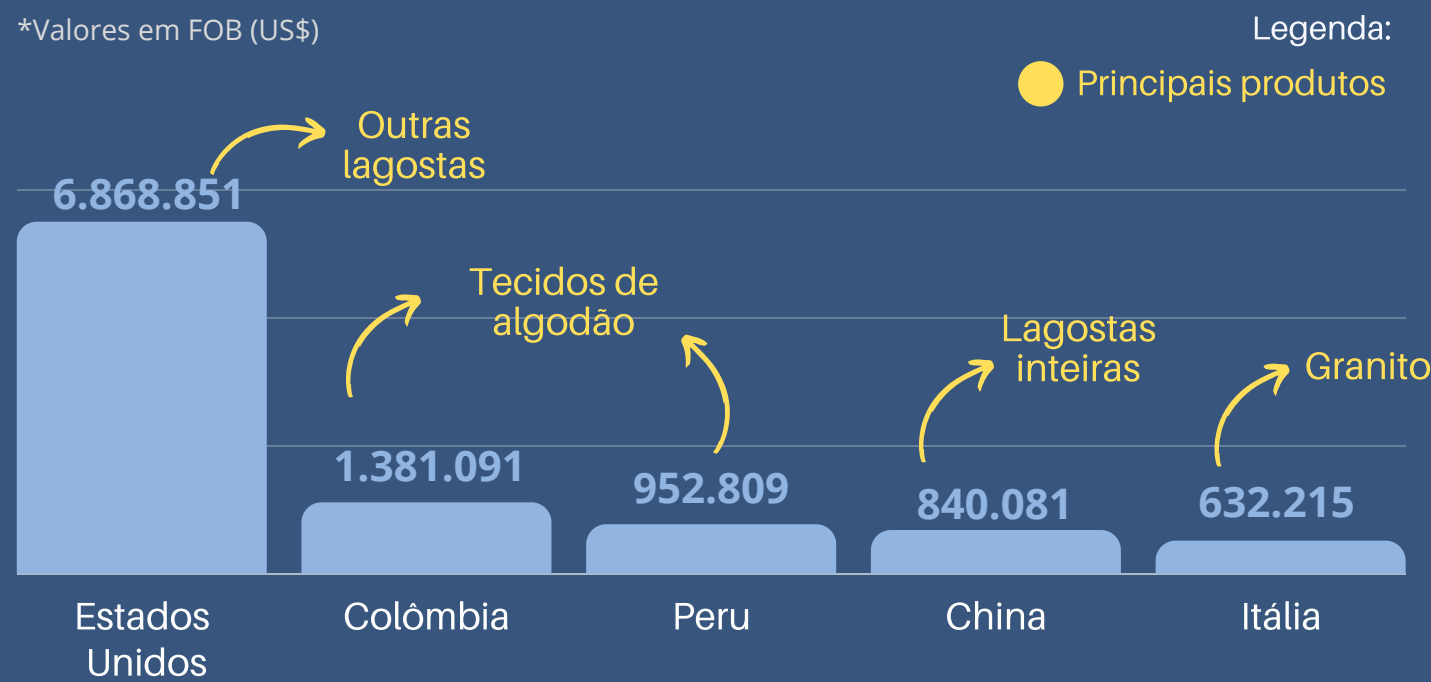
*Valores em FOB (US$)

Legenda:

Principais produtos

Outras lagostas

6.868.851

Tecidos de algodão

Lagostas inteiras

Granito

1.381.091

952.809

840.081

632.215

Estados Unidos

Colômbia

Peru

China

Itália